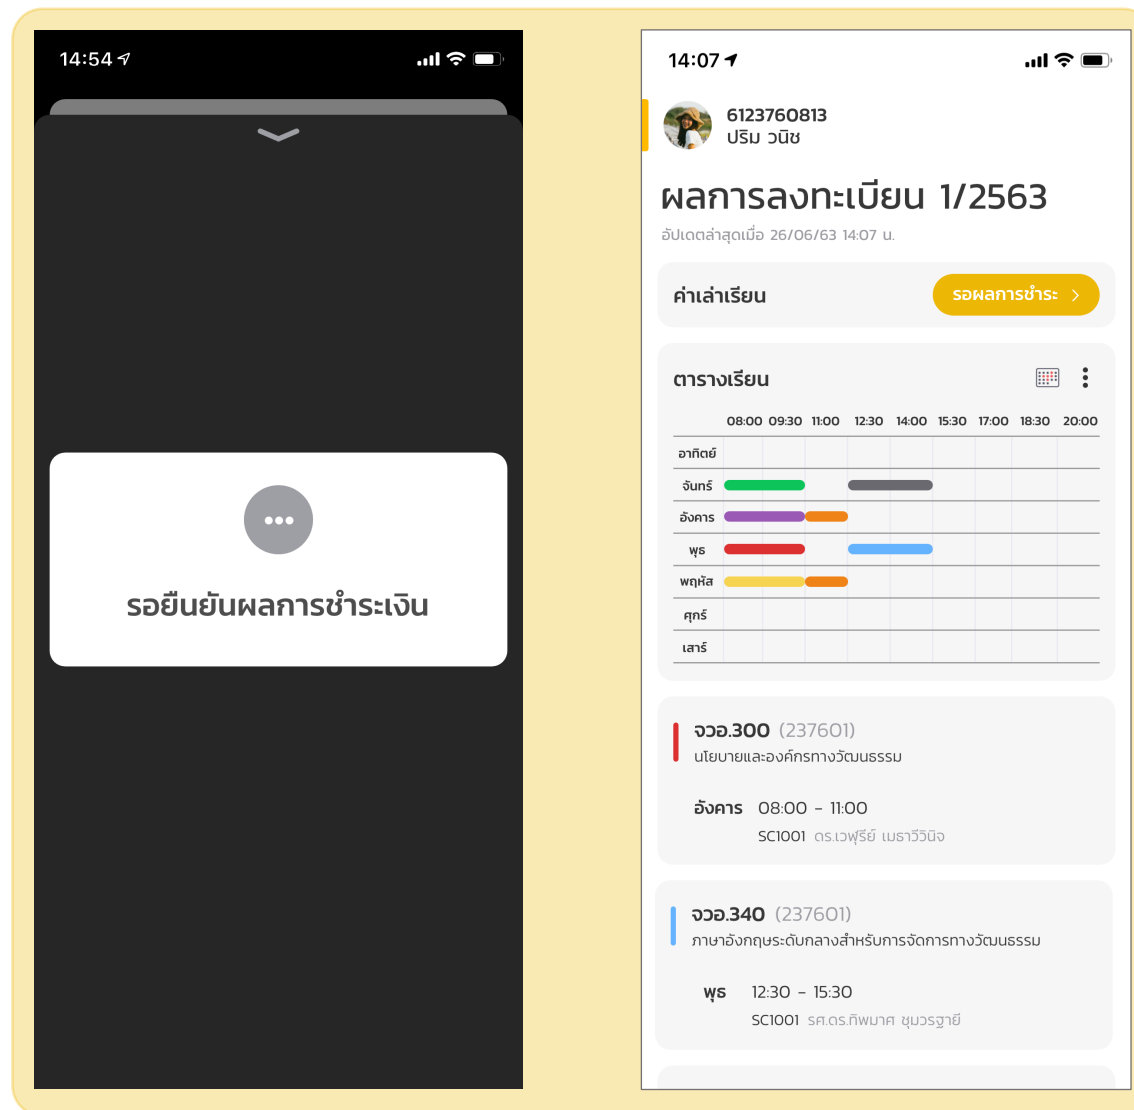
14:54

รอยืนยันผลการชำระเงิน

14:07

6123760813
ปริม วนิช

ผลการลงทะเบียน 1/2563
อัปเดตล่าสุดเมื่อ 26/06/63 14:07 น.

ค่าเล่าเรียน
รอผลการชำระ >

ตารางเรียน

08:00 09:30 11:00 12:30 14:00 15:30 17:00 18:30 20:00

อาทิตย์
จันทร์
อังคาร
พุธ
พฤหัส
ศุกร์
เสาร์

จวอ.300 (237601)
นโยบายและองค์กรทางวัฒนธรรม

อังคาร 08:00 - 11:00
SC1001 ดร.เวฬุรีย์ เมธาวีวินิจ

จวอ.340 (237601)
ภาษาอังกฤษระดับกลางสำหรับการจัดการทางวัฒนธรรม

พุธ 12:30 - 15:30
SC1001 รศ.ดร.ทิพมาศ ชุมวรฐายี